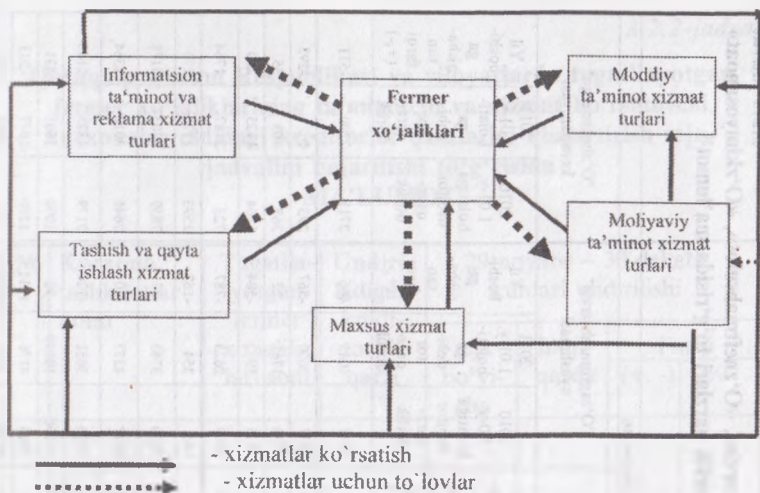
Informatsion ta'minot va reklama xizmat turlari

Fermer xo'jaliklari

Moddiy ta'minot xizmat turlari

Moliyaviy ta'minot xizmat turlari

Tashish va qayta ishlash xizmat turlari

Maxsus xizmat turlari

- xizmatlar ko`rsatish
- xizmatlar uchun to`lovlar